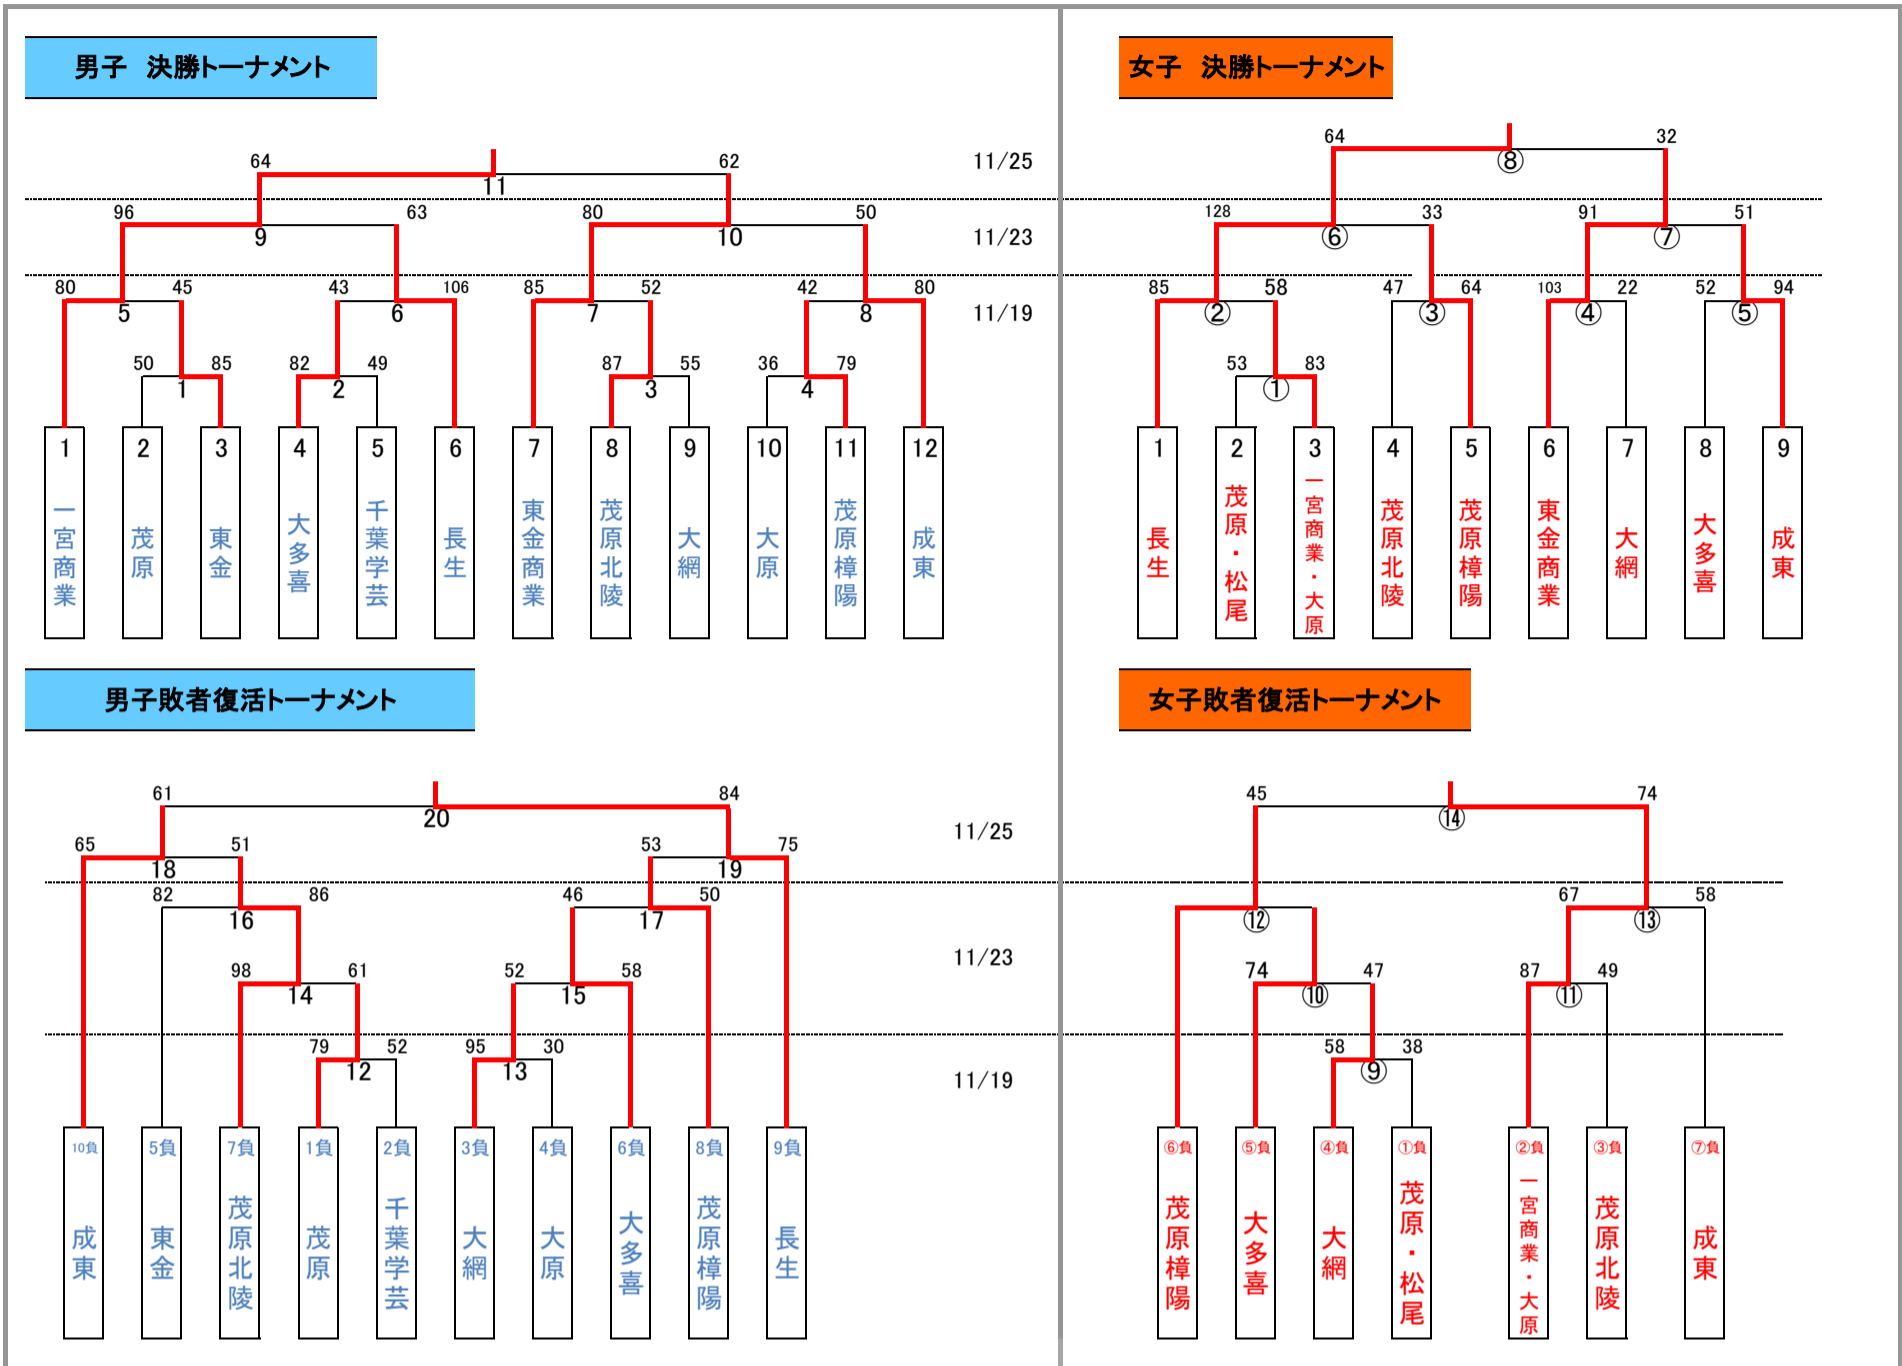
男子　決勝トーナメント

64 62
11
11/25

96 63 80 50
9 10
11/23

80 45 43 106 85 52 42 80
5 6 7 8
11/19

50 85 82 49 87 55 36 79
1 2 3 4

1 一宮商業
2 茂原
3 東金
4 大多喜
5 千葉学芸
6 長生
7 東金商業
8 茂原北陵
9 大網
10 大原
11 茂原樟陽
12 成東

女子　決勝トーナメント

64 32
⑧

128 33 91 51
⑥ ⑦

85 58 47 64 103 22 52 94
② ③ ④ ⑤

53 83
①

1 長生
2 茂原・松尾
3 一宮商業・大原
4 茂原北陵
5 茂原樟陽
6 東金商業
7 大網
8 大多喜
9 成東

男子敗者復活トーナメント

61 84
20
11/25

65 51 53 75
18 19

82 86 46 50
16 17
11/23

98 61 52 58
14 15

79 52 95 30
12 13
11/19

10負 成東
5負 東金
7負 茂原北陵
1負 茂原
2負 千葉学芸
3負 大網
4負 大原
6負 大多喜
8負 茂原樟陽
9負 長生

女子敗者復活トーナメント

45 74
⑭

67 58
⑫ ⑬

74 47 87 49
⑩ ⑪

58 38
⑨

⑥負 茂原樟陽
⑤負 大多喜
④負 大網
①負 茂原・松尾
②負 一宮商業・大原
③負 茂原北陵
⑦負 成東